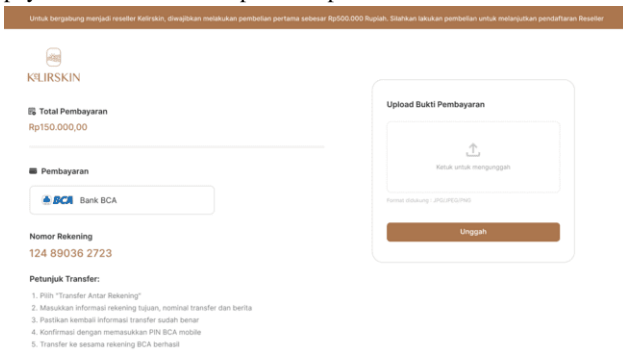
Untuk bergabung menjadi reseller Kelirskin, diwajibkan melakukan pembelian pertama sebesar Rp500.000 Rupiah. Silahkan lakukan pembelian untuk melanjutkan pendaftaran Reseller

KELIRSKIN

Total Pembayaran
Rp150.000,00

Pembayaran

BCA Bank BCA

Nomor Rekening
124 89036 2723

Petunjuk Transfer:

1. Pilih "Transfer Antar Rekening"
2. Masukkan informasi rekening tujuan, nominal transfer dan berita
3. Pastikan kembali informasi transfer sudah benar
4. Konfirmasi dengan memasukkan PIN BCA mobile
5. Transfer ke sesama rekening BCA berhasil

Upload Bukti Pembayaran

Ketuk untuk mengunggah

Format didukung : JPG/JPEG/PNG

Unggah